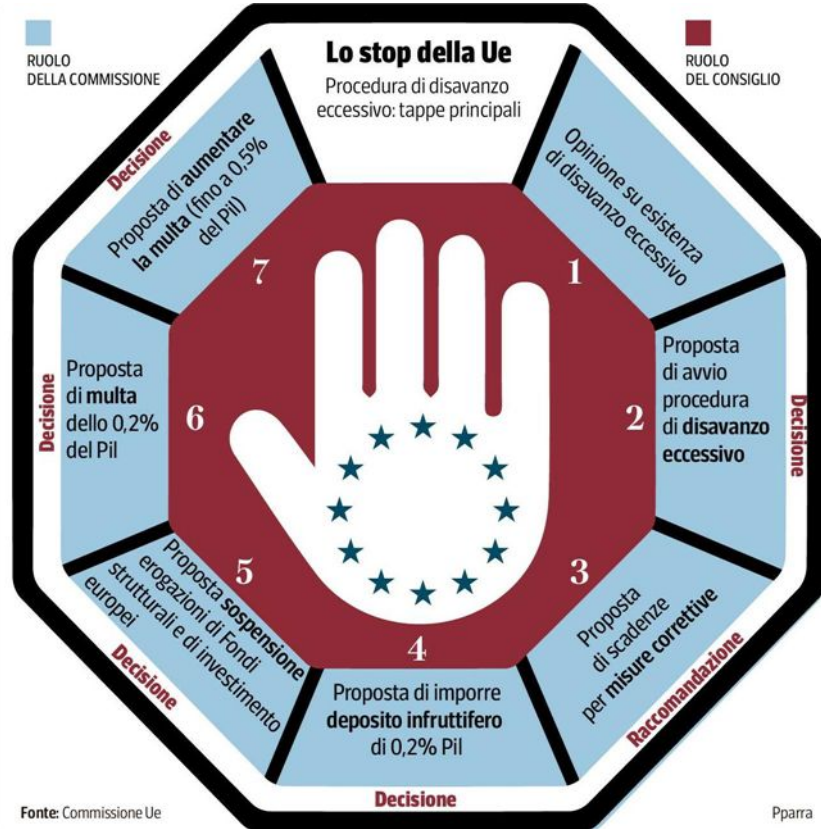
RUOLO DELLA COMMISSIONE

Lo stop della Ue

Procedura di disavanzo eccessivo: tappe principali

RUOLO DEL CONSIGLIO

1
Opinione su esistenza di disavanzo eccessivo

2
Proposta di avvio procedura di disavanzo eccessivo

Decisione

3
Proposta di scadenze per misure correttive

Raccomandazione

4
Proposta di imporre deposito infruttifero di 0,2% Pil

Decisione

5
Proposta sospensione erogazioni di Fondi strutturali e di investimento europei

Decisione

6
Proposta di multa dello 0,2% del Pil

Decisione

7
Proposta di aumentare la multa (fino a 0,5% del Pil)

Decisione

Fonte: Commissione Ue

Pparra